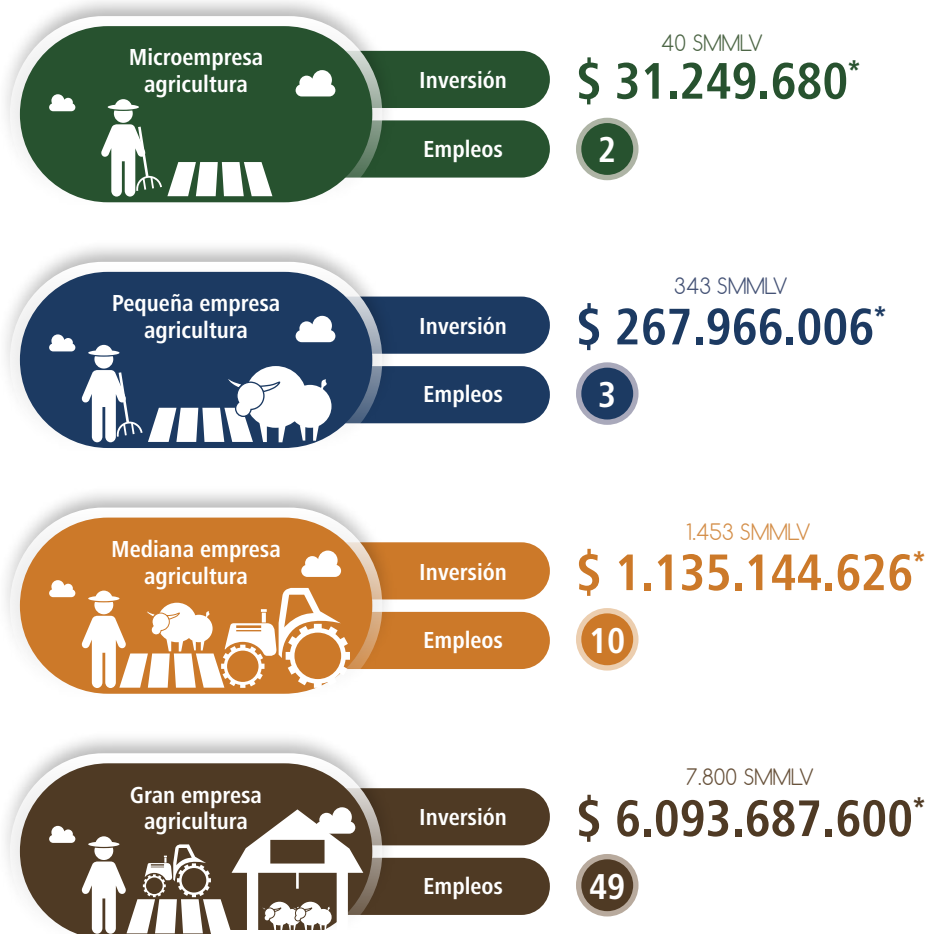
Microempresa agricultura

Inversión

40 SMMLV

$ 31.249.680*

Empleos

2

Pequeña empresa agricultura

Inversión

343 SMMLV

$ 267.966.006*

Empleos

3

Mediana empresa agricultura

Inversión

1.453 SMMLV

$ 1.135.144.626*

Empleos

10

Gran empresa agricultura

Inversión

7.800 SMMLV

$ 6.093.687.600*

Empleos

49